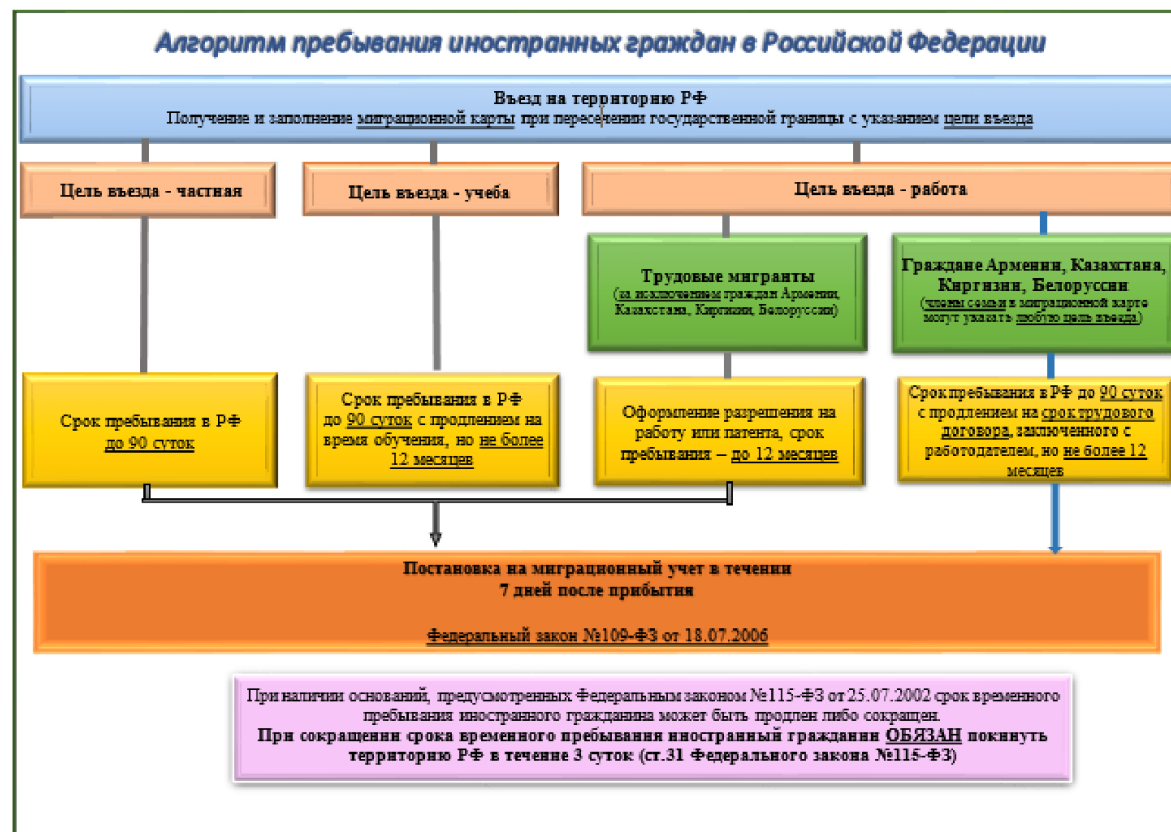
Алгоритм пребывания иностранных граждан в Российской Федерации

Въезд на территорию РФ
Получение и заполнение миграционной карты при пересечении государственной границы с указанием цели въезда

Цель въезда - частная

Цель въезда - учеба

Цель въезда - работа

Трудовые мигранты
(за исключением граждан Армении, Казахстана, Киргизии, Белоруссии)

Граждане Армении, Казахстана, Киргизии, Белоруссии
(члены семьи в миграционной карте могут указать любую цель въезда)

Срок пребывания в РФ до 90 суток

Срок пребывания в РФ до 90 суток с продлением на время обучения, но не более 12 месяцев

Оформление разрешения на работу или патента, срок пребывания – до 12 месяцев

Срок пребывания в РФ до 90 суток с продлением на срок трудового договора, заключенного с работодателем, но не более 12 месяцев

Постановка на миграционный учет в течении
7 дней после прибытия

Федеральный закон №109-ФЗ от 18.07.2006

При наличии оснований, предусмотренных Федеральным законом №115-ФЗ от 25.07.2002 срок временного пребывания иностранного гражданина может быть продлен либо сокращен.
При сокращении срока временного пребывания иностранный гражданин ОБЯЗАН покинуть территорию РФ в течение 3 суток (ст.31 Федерального закона №115-ФЗ)